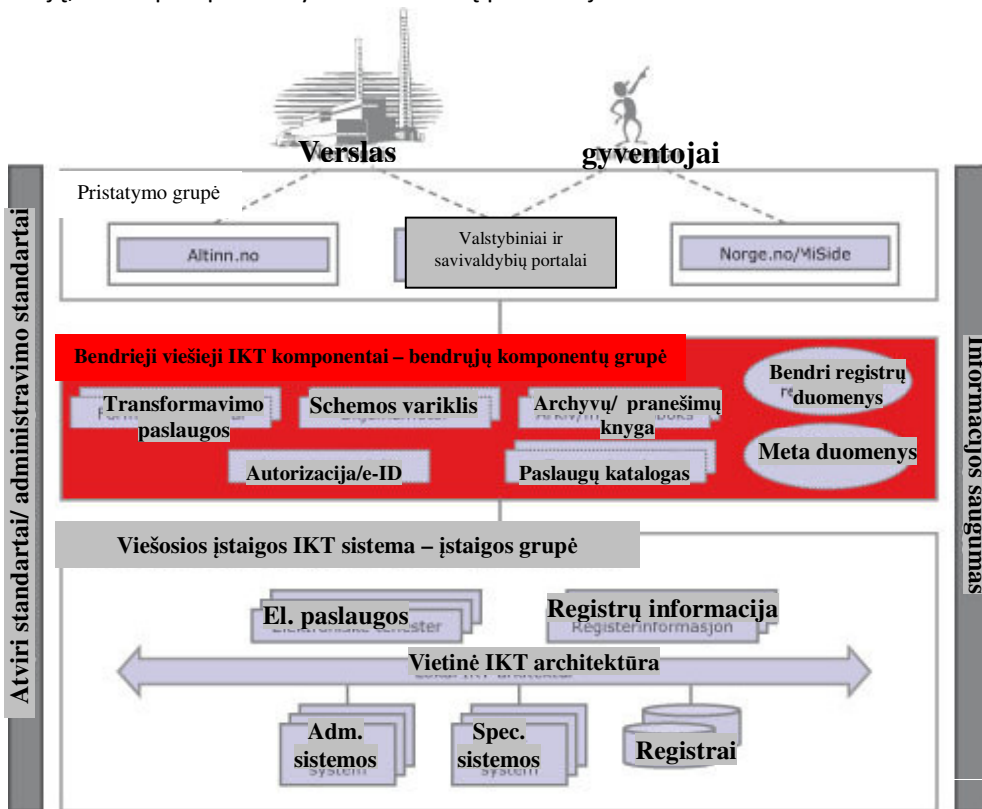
Verslas

gyventojai

Pristatymo grupė

Altinn.no

Valstybiniai ir savivaldybių portalai

Norge.no/MiSide

Bendrieji viešieji IKT komponentai – bendrųjų komponentų grupė

Transformavimo paslaugos

Schemos variklis

Archyvų/ pranešimų knyga

Bendri registrų duomenys

Autorizacija/e-ID

Paslaugų katalogas

Meta duomenys

Viešosios įstaigos IKT sistema – įstaigos grupė

El. paslaugos

Registrų informacija

Vietinė IKT architektūra

Adm. sistemos

Spec. sistemos

Registrai

Atviri standartai/ administravimo standartai

Informacijos saugumas